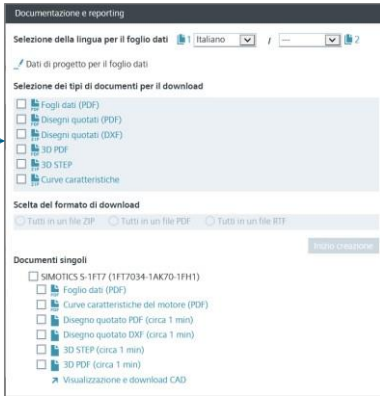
Documentazione e reporting

Selezione della lingua per il foglio dati 1 Italiano / --- 2

Dati di progetto per il foglio dati

Selezione dei tipi di documenti per il download

Fogli dati (PDF)
Disegni quotati (PDF)
Disegni quotati (DXF)
3D PDF
3D STEP
Curve caratteristiche

Scelta del formato di download

Tutti in un file ZIP  Tutti in un file PDF  Tutti in un file RTF

Inizio creazione

Documenti singoli

SIMOTICS S-1FT7 (1FT7034-1AK70-1FH1)
Foglio dati (PDF)
Curve caratteristiche del motore (PDF)
Disegno quotato PDF (circa 1 min)
Disegno quotato DXF (circa 1 min)
3D STEP (circa 1 min)
3D PDF (circa 1 min)
Visualizzazione e download CAD